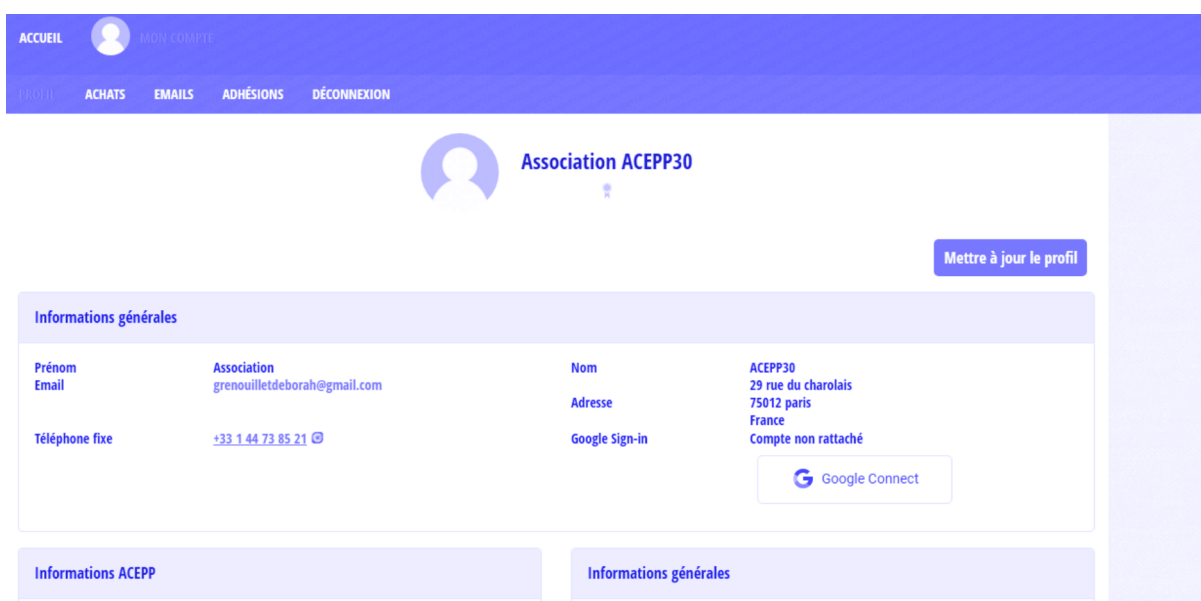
ACCUEIL MON COMPTE

PROFIL ACHATS EMAILS ADHÉSIONS DÉCONNEXION

Association ACEPP30

Mettre à jour le profil

Informations générales

| | | | |
|---|---|---|---|
| Prénom | Association | Nom | ACEPP30 |
| Email | grenouilletdeborah@gmail.com | Adresse | 29 rue du charolais 75012 paris France |
| Téléphone fixe | +33 1 44 73 85 21 | Google Sign-in | Compte non rattaché |

Google Connect

Informations ACEPP

Informations générales